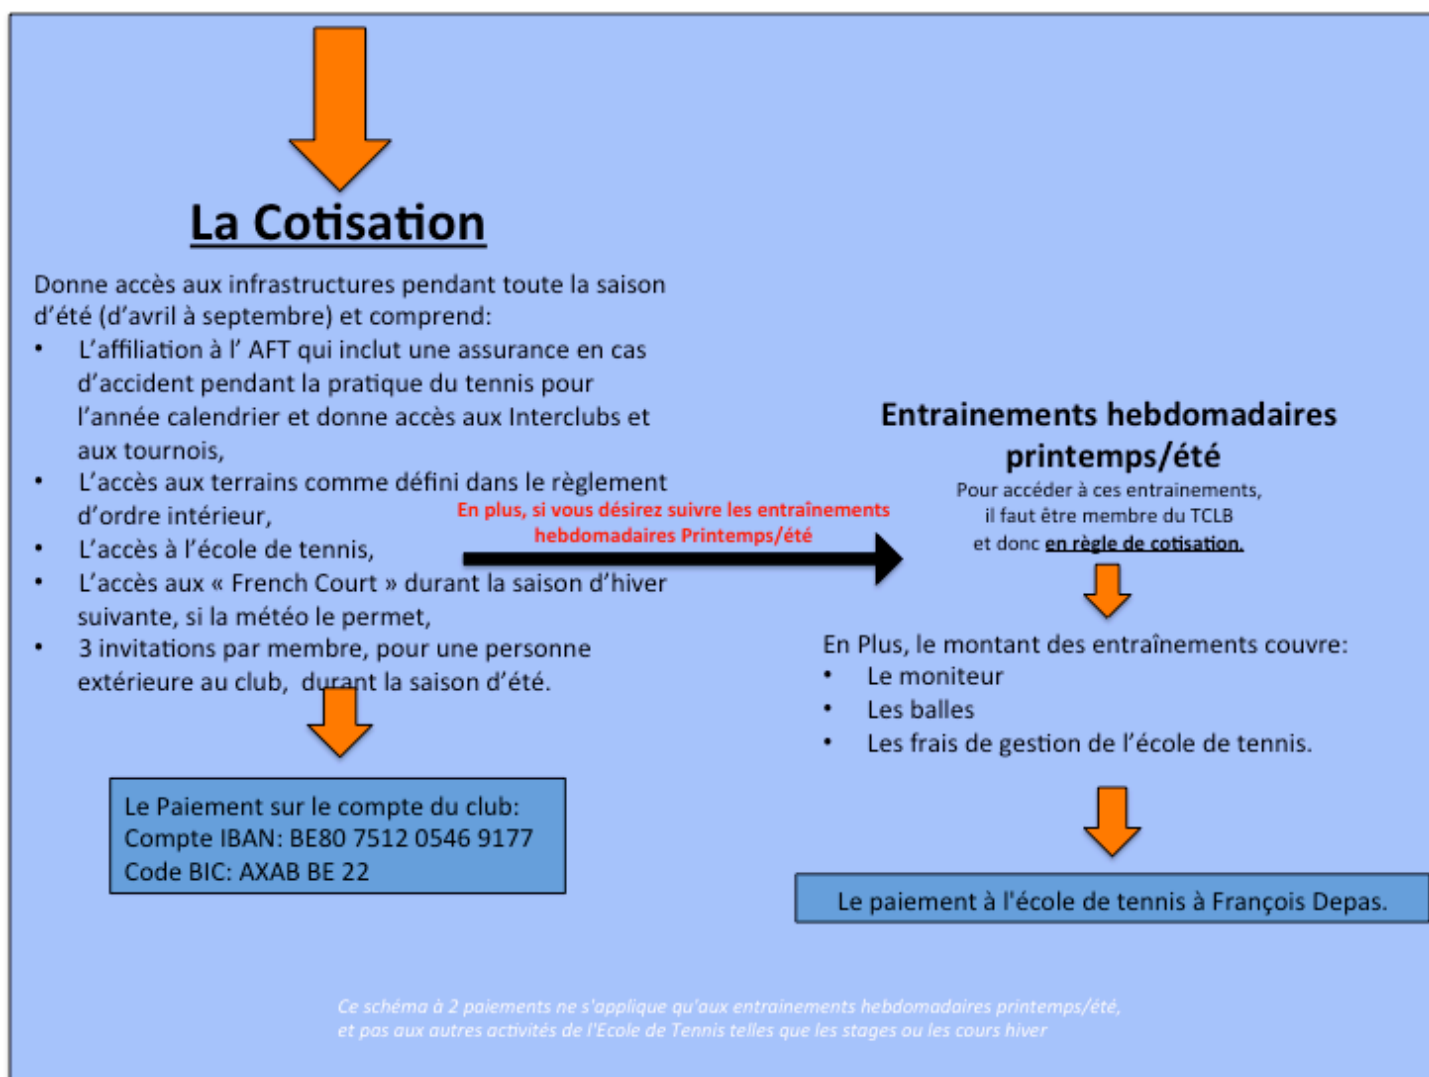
La Cotisation

Donne accès aux infrastructures pendant toute la saison d'été (d'avril à septembre) et comprend:
- L'affiliation à l' AFT qui inclut une assurance en cas d'accident pendant la pratique du tennis pour l'année calendrier et donne accès aux Interclubs et aux tournois,
- L'accès aux terrains comme défini dans le règlement d'ordre intérieur,
- L'accès à l'école de tennis,
- L'accès aux « French Court » durant la saison d'hiver suivante, si la météo le permet,
- 3 invitations par membre, pour une personne extérieure au club, durant la saison d'été.

Le Paiement sur le compte du club:
Compte IBAN: BE80 7512 0546 9177
Code BIC: AXAB BE 22

En plus, si vous désirez suivre les entraînements hebdomadaires Printemps/été

Entrainements hebdomadaires printemps/été

Pour accéder à ces entrainements, il faut être membre du TCLB et donc en règle de cotisation.

En Plus, le montant des entraînements couvre:
- Le moniteur
- Les balles
- Les frais de gestion de l'école de tennis.

Le paiement à l'école de tennis à François Depas.

Ce schéma à 2 paiements ne s'applique qu'aux entrainements hebdomadaires printemps/été, et pas aux autres activités de l'Ecole de Tennis telles que les stages ou les cours hiver